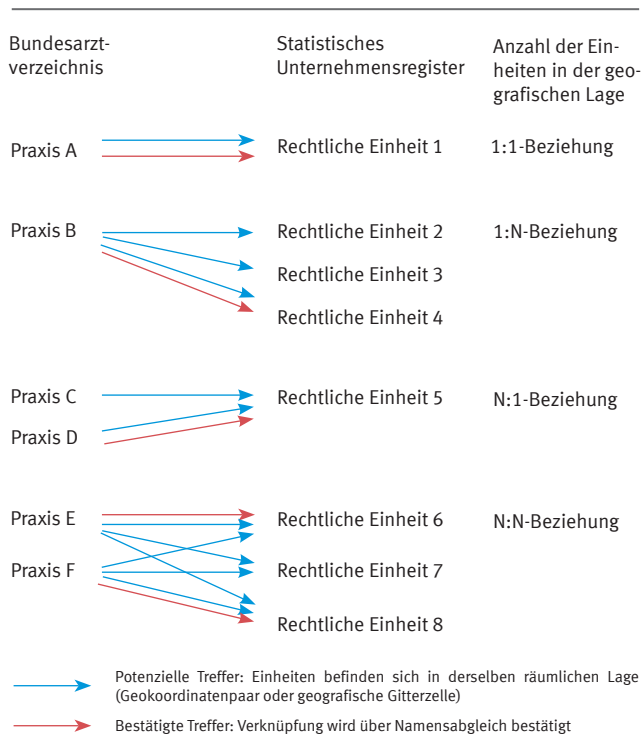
Bundesarztverzeichnis

Statistisches Unternehmensregister

Anzahl der Einheiten in der geografischen Lage

Praxis A

Rechtliche Einheit 1

1:1-Beziehung

Praxis B

Rechtliche Einheit 2

1:N-Beziehung

Rechtliche Einheit 3

Rechtliche Einheit 4

Praxis C

Rechtliche Einheit 5

N:1-Beziehung

Praxis D

Praxis E

Rechtliche Einheit 6

N:N-Beziehung

Praxis F

Rechtliche Einheit 7

Rechtliche Einheit 8

Potenzielle Treffer: Einheiten befinden sich in derselben räumlichen Lage (Geokoordinatenpaar oder geografische Gitterzelle)

Bestätigte Treffer: Verknüpfung wird über Namensabgleich bestätigt